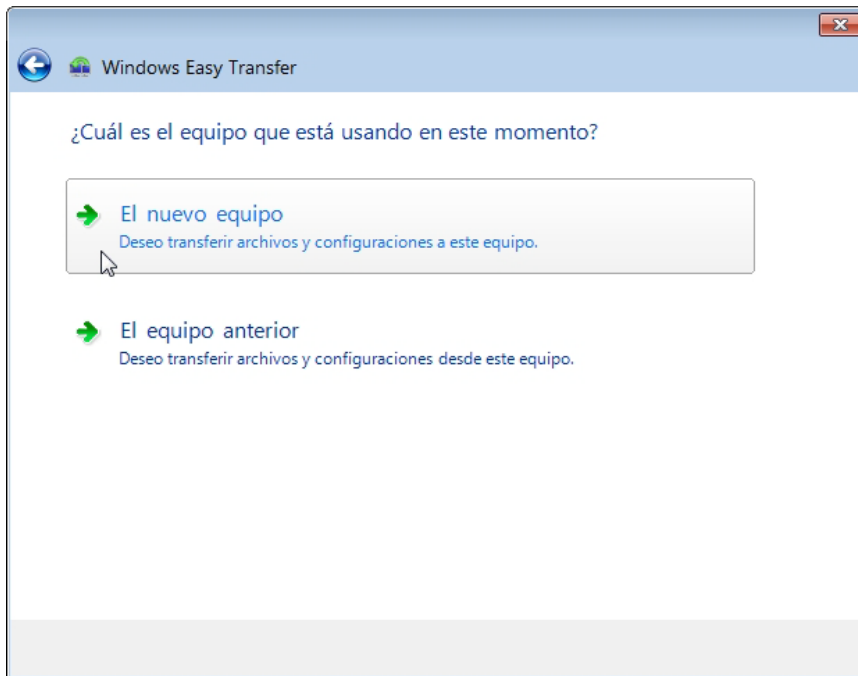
Windows Easy Transfer

¿Cuál es el equipo que está usando en este momento?

El nuevo equipo
Deseo transferir archivos y configuraciones a este equipo.

El equipo anterior
Deseo transferir archivos y configuraciones desde este equipo.